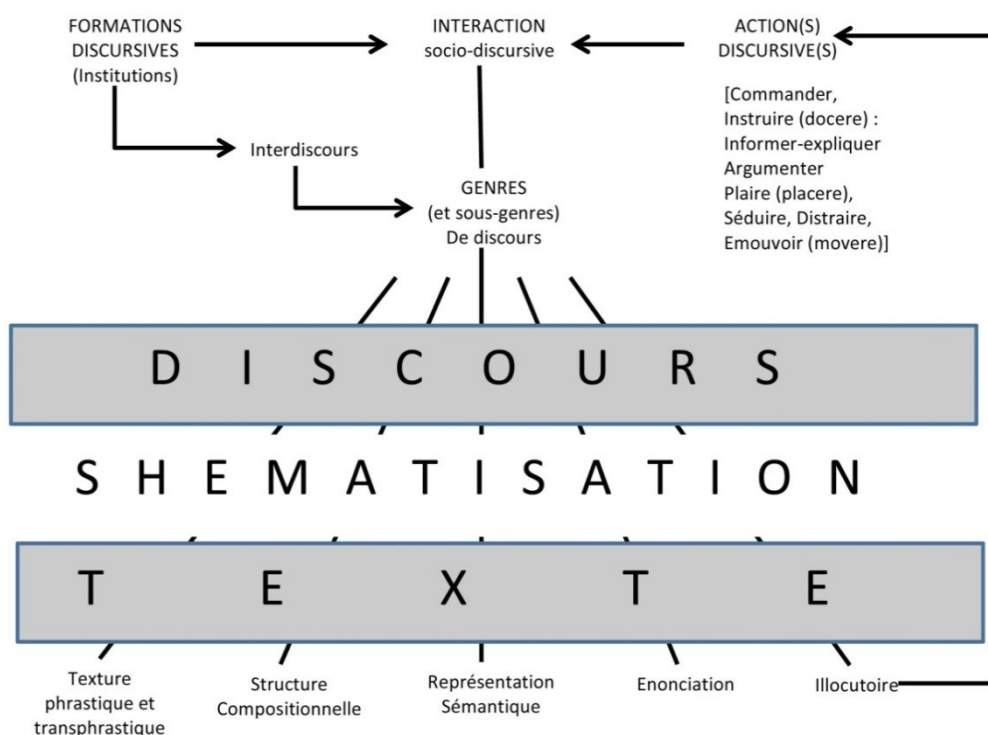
FORMATIONS DISCURSIVES (Institutions)

INTERACTION socio-discursive

ACTION(S) DISCURSIVE(S)

[Commander, Instruire (docere) : Informer-expliquer Argumenter Plaire (placere), Séduire, Distraire, Emouvoir (movere)]

Interdiscours

GENRES (et sous-genres) De discours

D I S C O U R S

S H E M A T I S A T I O N

T E X T E

Texture phrastique et transphrastique

Structure Compositionnelle

Représentation Sémantique

Enonciation

Illocutoire